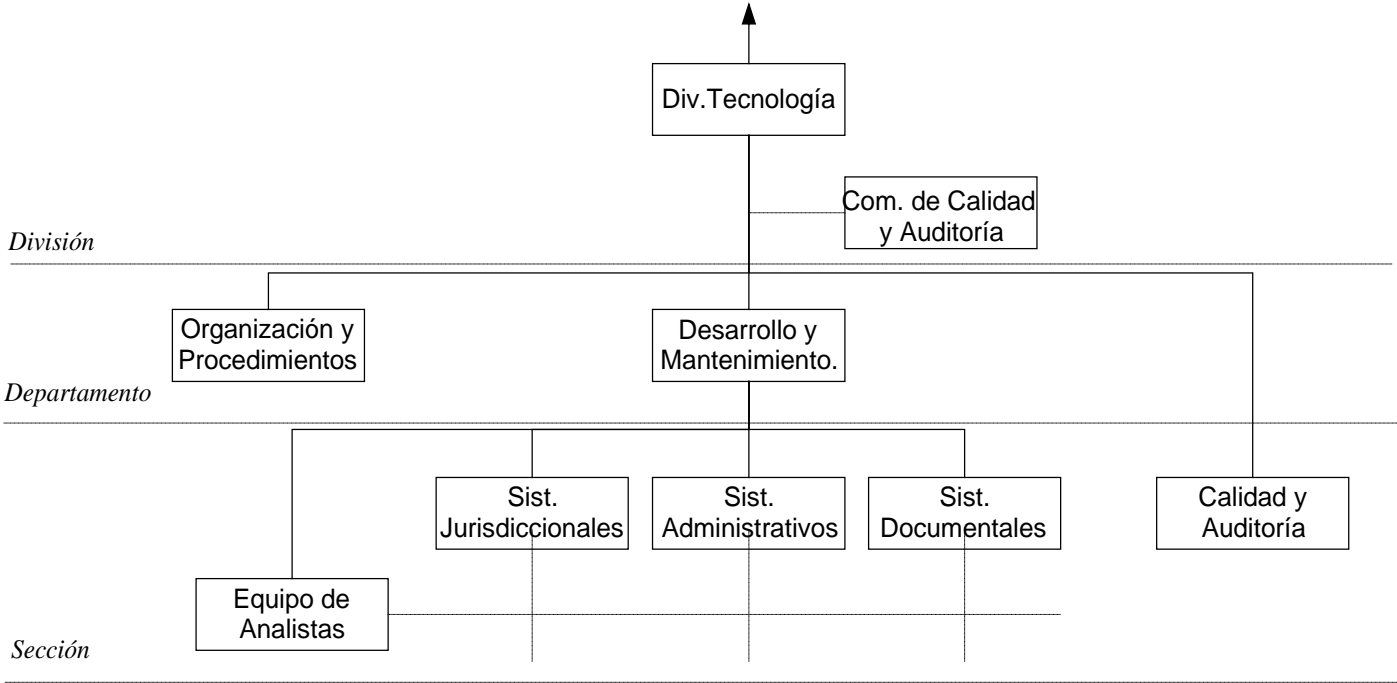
Div.Tecnología

Com. de Calidad y Auditoría

División

Organización y Procedimientos

Desarrollo y Mantenimiento.

Departamento

Sist. Jurisdiccionales

Sist. Administrativos

Sist. Documentales

Calidad y Auditoría

Equipo de Analistas

Sección